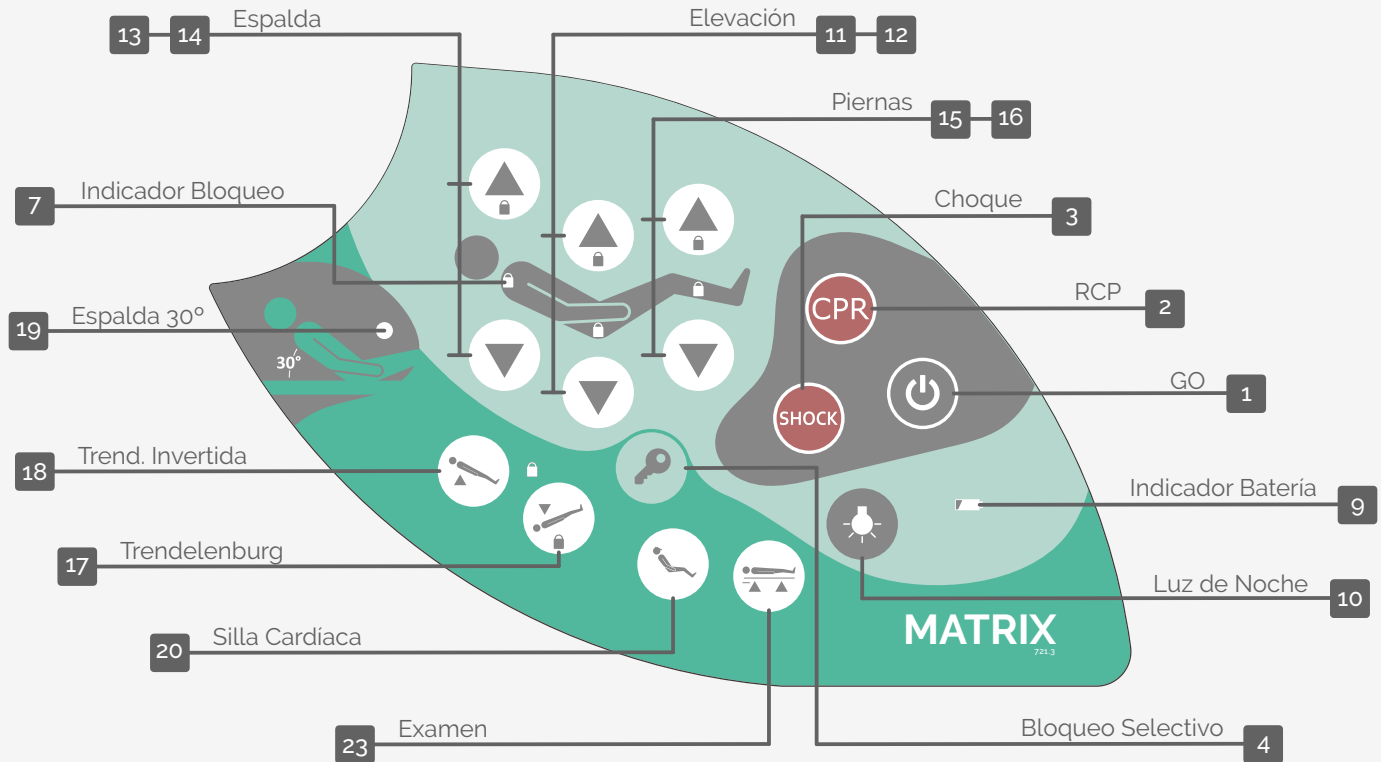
13 14 Espalda

Elevación 11 12

Piernas 15 16

7 Indicador Bloqueo

Choque 3

19 Espalda 30°

30°

CPR

RCP 2

SHOCK

GO 1

18 Trend. Invertida

Indicador Batería 9

17 Trendelenburg

Luz de Noche 10

MATRIX
721.3

20 Silla Cardíaca

23 Examen

Bloqueo Selectivo 4